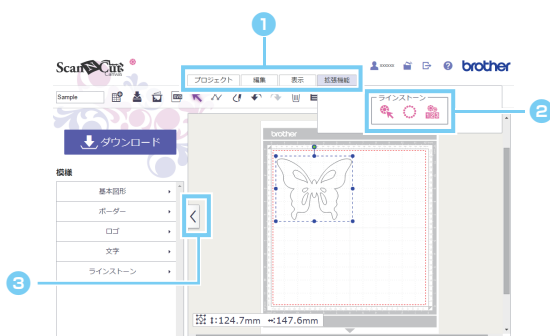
1

ScanNCut Canvas

xxxxx

brother

プロジェクト | 編集 | 表示 | 拡張機能

Sample

ラインストーン

2

ダウンロード

模様

基本図形

ボーダー

ロゴ

文字

ラインストーン

3

brother

I:124.7mm ↔147.6mm